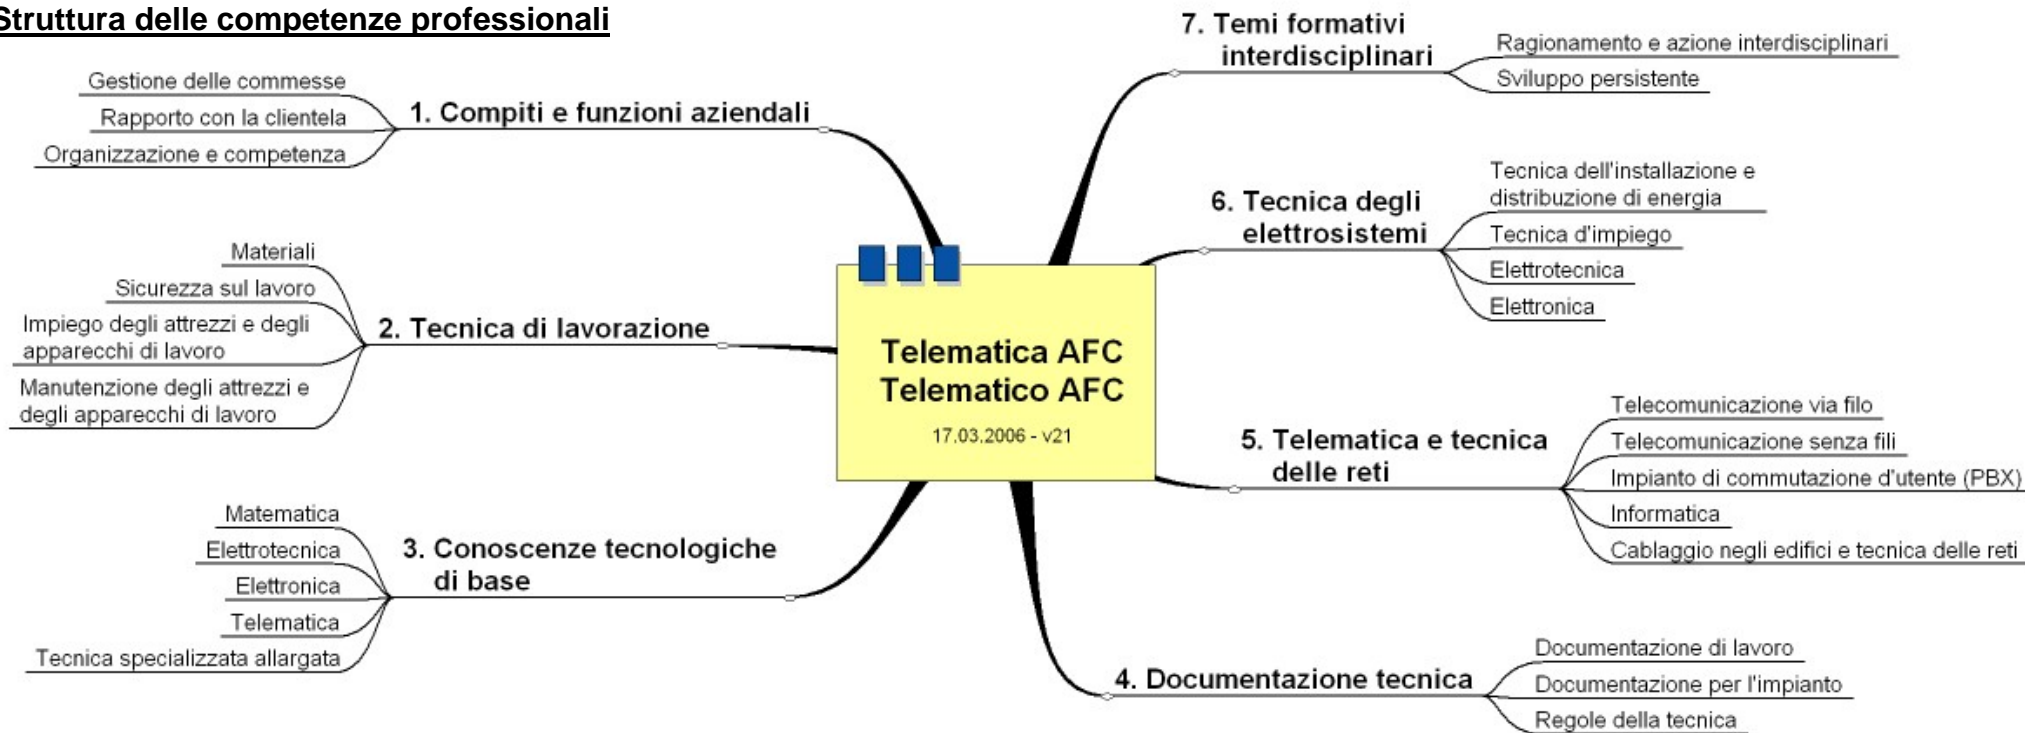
Struttura delle competenze professionali

Telematica AFC
Telematico AFC
17.03.2006 - v21

1. Compiti e funzioni aziendali
Gestione delle commesse
Rapporto con la clientela
Organizzazione e competenza

2. Tecnica di lavorazione
Materiali
Sicurezza sul lavoro
Impiego degli attrezzi e degli apparecchi di lavoro
Manutenzione degli attrezzi e degli apparecchi di lavoro

3. Conoscenze tecnologiche di base
Matematica
Elettrotecnica
Elettronica
Telematica
Tecnica specializzata allargata

4. Documentazione tecnica
Documentazione di lavoro
Documentazione per l'impianto
Regole della tecnica

5. Telematica e tecnica delle reti
Telecomunicazione via filo
Telecomunicazione senza fili
Impianto di commutazione d'utente (PBX)
Informatica
Cablaggio negli edifici e tecnica delle reti

6. Tecnica degli elettrosistemi
Tecnica dell'installazione e distribuzione di energia
Tecnica d'impiego
Elettrotecnica
Elettronica

7. Temi formativi interdisciplinari
Ragionamento e azione interdisciplinari
Sviluppo persistente